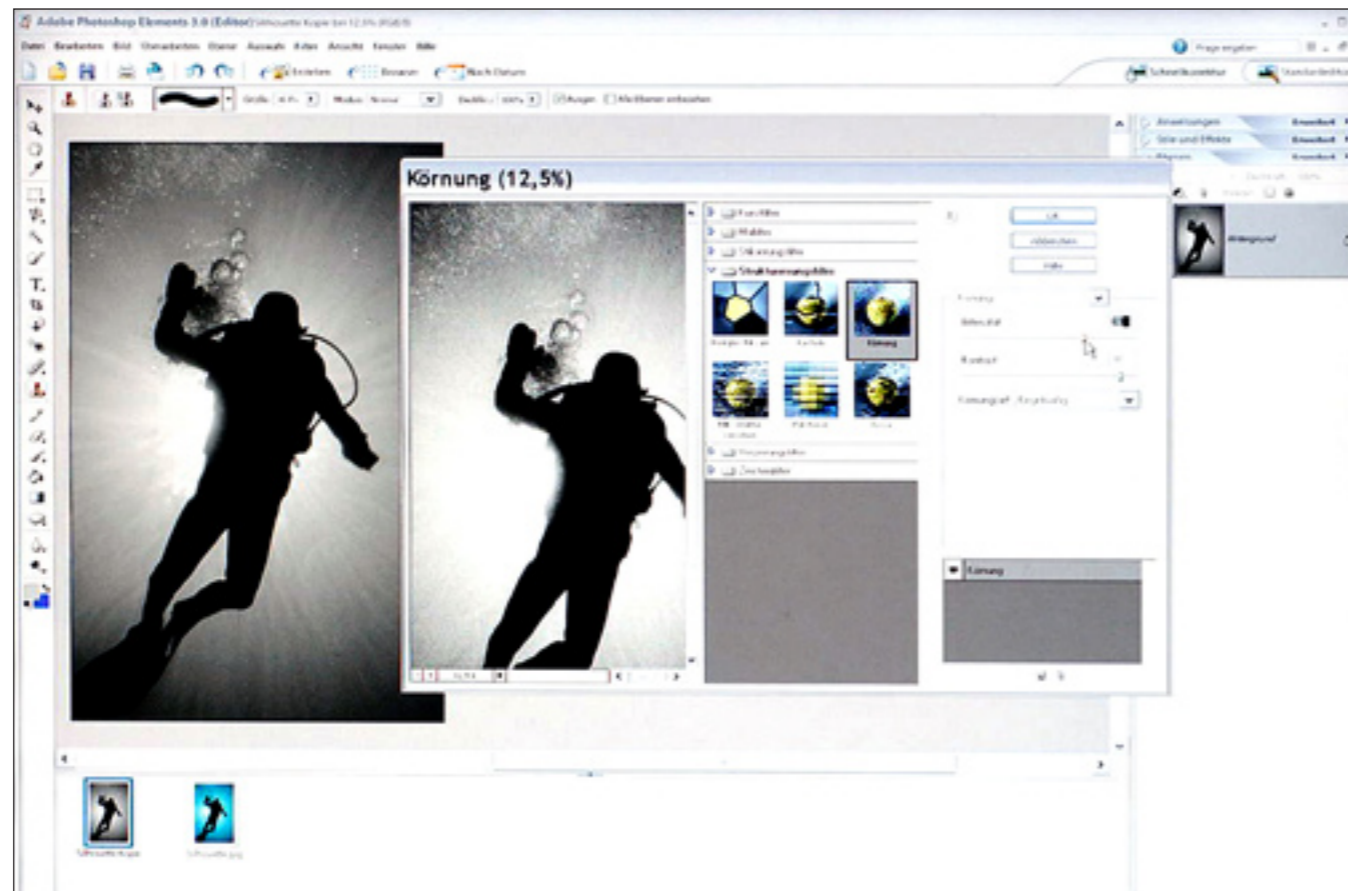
Adobe Photoshop Elements 3.0 (Editor) Silhouette Kopie bei 12,5% (RGB/8)

Datei Bearbeiten Bild Überarbeiten Ebene Auswahl Filter Ansicht Fenster Hilfe

Frage eingeben

Erstellen Browser Nach Datum

Schnellkorrektur Standardeditor

Größe: Modus: Normal Deckkr.: 100% Airbrush Alle Ebenen aufnehmen

Anweisungen Erweitert
Stile und Effekte Erweitert
Ebenen Erweitert

Hintergrund

Körnung (12,5%)

Kunstfilter
Malfilter
Stilisierungsfilter
Strukturierungsfilter
Kacheln
Körnung
Mit Struktur versehen
Patchwork
Risse
Verzerrungsfilter
Zeichenfilter

OK
Abbrechen
Hilfe

Körnung
Intensität
Kontrast
Körnungsart: Regelmäßig

Körnung

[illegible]

Silhouette Kopie
Silhouette.jpg